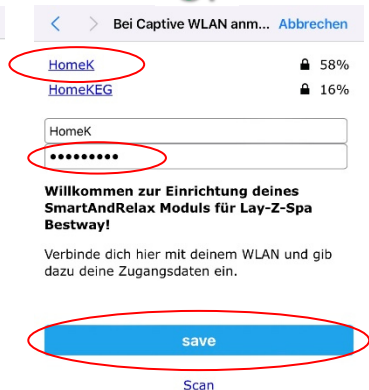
Bei Captive WLAN anm... Abbrechen

HomeK 58%
HomeKEG 16%

HomeK
••••••••••

Willkommen zur Einrichtung deines SmartAndRelax Moduls für Lay-Z-Spa Bestway!

Verbinde dich hier mit deinem WLAN und gib dazu deine Zugangsdaten ein.

save

Scan